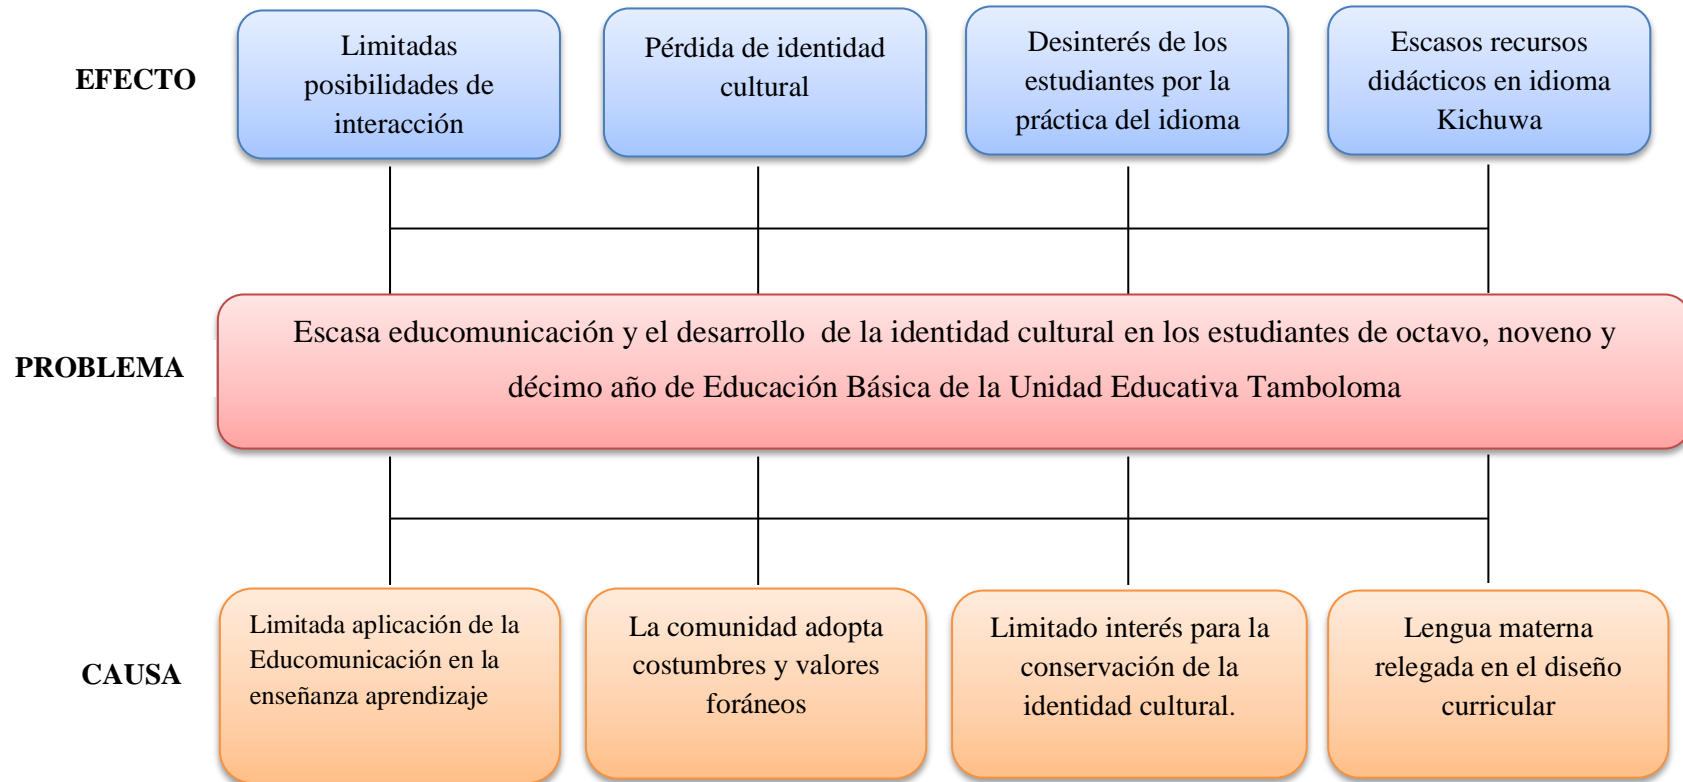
EFECTO

Limitadas posibilidades de interacción

Pérdida de identidad cultural

Desinterés de los estudiantes por la práctica del idioma

Escasos recursos didácticos en idioma Kichuwa

PROBLEMA

Escasa educomunicación y el desarrollo de la identidad cultural en los estudiantes de octavo, noveno y décimo año de Educación Básica de la Unidad Educativa Tamboloma

CAUSA

Limitada aplicación de la Educomunicación en la enseñanza aprendizaje

La comunidad adopta costumbres y valores foráneos

Limitado interés para la conservación de la identidad cultural.

Lengua materna relegada en el diseño curricular